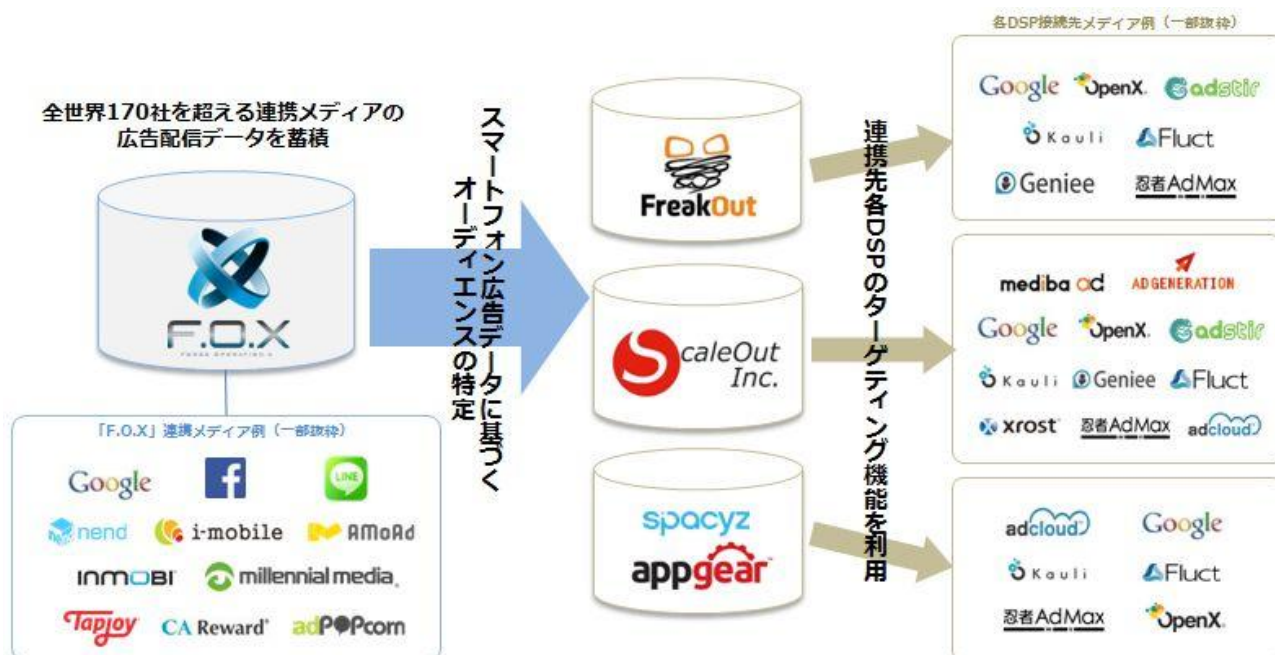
全世界170社を超える連携メディアの広告配信データを蓄積

F.O.X

「F.O.X」連携メディア例（一部抜粋）

Google
LINE
nend
i-mobile
AMoAd
INMOBI
millennial media
Tapjoy
CA Reward
adPOPcorn

スマートフォン広告データに基づくオーディエンスの特定

FreakOut

ScaleOut Inc.

spacyz
appgear

連携先各DSPのターゲティング機能を利用

各DSP接続先メディア例（一部抜粋）

Google
OpenX
adstir
Kauli
Fluct
Geniee
忍者AdMax

mediba ad
ADGENERATION
Google
OpenX
adstir
Kauli
Geniee
Fluct
xrost
忍者AdMax
adcloud

adcloud
Google
Kauli
Fluct
忍者AdMax
OpenX